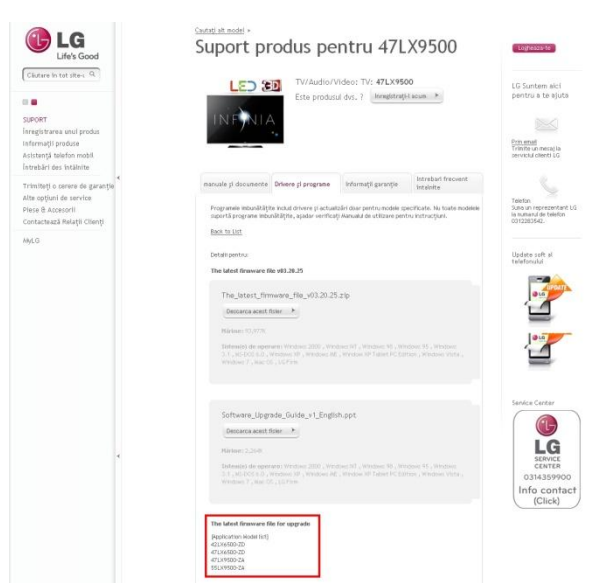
LG Life's Good

Căutare în tot site-u

SUPORT
Înregistrarea unui produs
Informaţii produse
Asistenţă telefon mobil
Întrebări des întâlnite

Trimiteţi o cerere de garanţie
Alte opţiuni de service
Piese & Accesorii
Contactează Relaţii Clienţi

MyLG

Căutaţi alt model »

Suport produs pentru 47LX9500

Logheaza-te

LED 3D

INFINIA

TV/Audio/Video: TV: 47LX9500

Este produsul dvs. ? Înregistraţi-l acum ▸

LG Suntem aici pentru a te ajuta

Prin email
Trimite un mesaj la serviciul clienti LG

Telefon
Suna un reprezentant LG la numarul de telefon 0312283542.

Update soft al telefonului

Service Center

LG SERVICE CENTER 0314359900 Info contact (Click)

manuale şi documente | Drivere şi programe | Informaţii garanţie | Intrebari frecvent intalnite

Programele îmbunătăţite includ drivere şi actualizări doar pentru modele specificate. Nu toate modelele suportă programe îmbunătăţite, aşadar verificaţi Manualul de utilizare pentru instrucţiuni.

Back to List

Detalii pentru

The latest firmware file v03.20.25

The_latest_firmware_file_v03.20.25.zip

Descarca acest fisier ▸

Mărime: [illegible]

Sistem(e) de operare: Windows 2000 , Windows NT , Windows 98 , Windows 95 , Windows 3.1 , MS-DOS 6.0 , Windows XP , Windows ME , Window XP Tablet PC Edition , Windows Vista , Windows 7 , Mac OS , LG Fink

Software_Upgrade_Guide_v1_English.ppt

Descarca acest fisier ▸

Mărime: 3.26MB

Sistem(e) de operare: Windows 2000 , Windows NT , Windows 98 , Windows 95 , Windows 3.1 , MS-DOS 6.0 , Windows XP , Windows ME , Window XP Tablet PC Edition , Windows Vista , Windows 7 , Mac OS , LG Fink

The latest firmware file for upgrade

[Application Model list]
42LX6500-ZD
47LX6500-ZD
47LX9500-ZA
55LX9500-ZA